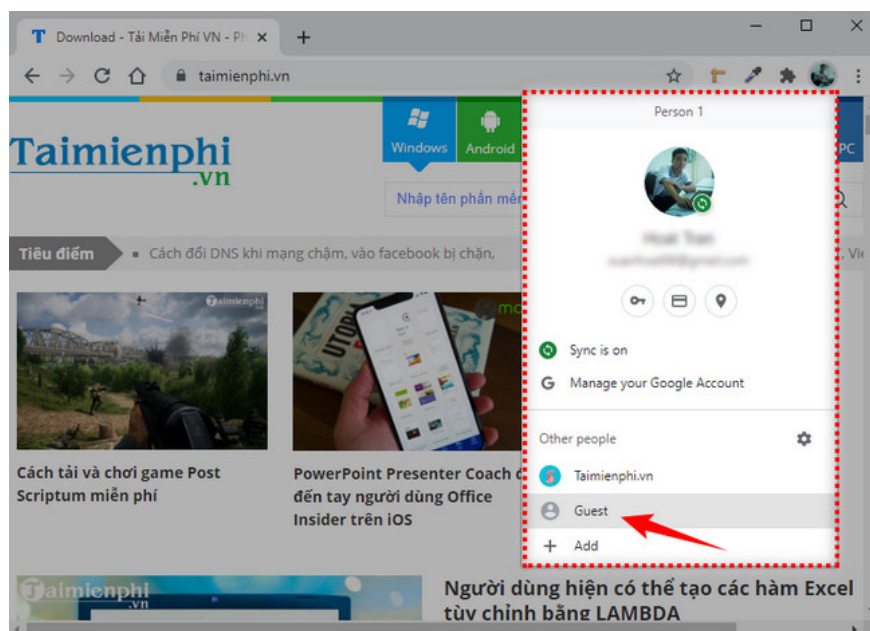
Download - Tải Miễn Phí VN - Ph ×

+

taimienphi.vn

Taimienphi.vn

Windows

Android

PC

Nhập tên phần mềm

Tiêu điểm

Cách đổi DNS khi mạng chậm, vào facebook bị chặn,

, Vi

Taimienphi.vn

Cách tải và chơi game Post Scriptum miễn phí

PowerPoint Presenter Coach đến tay người dùng Office Insider trên iOS

Taimienphi.vn

Người dùng hiện có thể tạo các hàm Excel tùy chỉnh bằng LAMBDA

Person 1

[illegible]

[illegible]

Sync is on

Manage your Google Account

Other people

Taimienphi.vn

Guest

Add